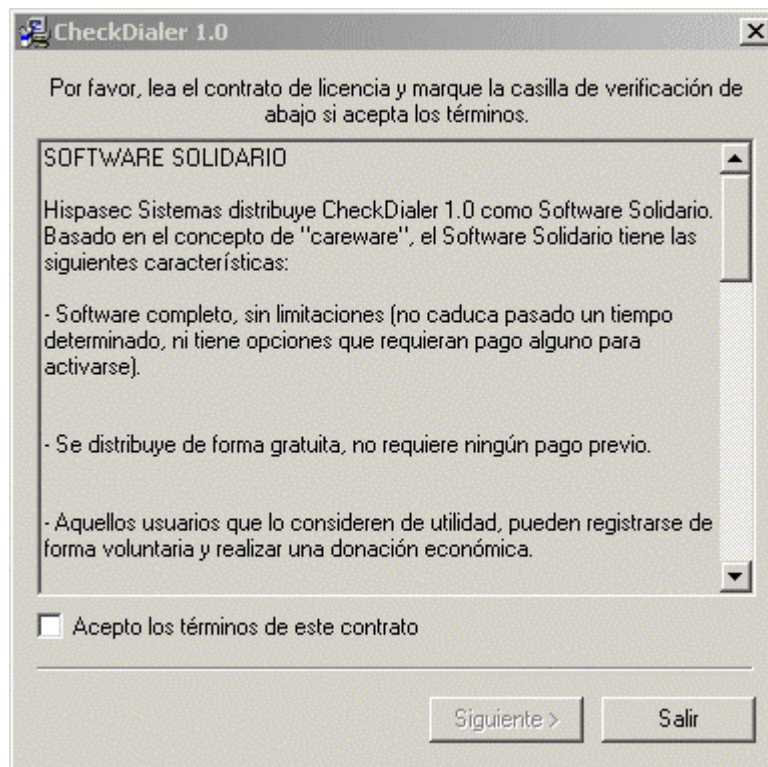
CheckDialer 1.0

Por favor, lea el contrato de licencia y marque la casilla de verificación de abajo si acepta los términos.

SOFTWARE SOLIDARIO

Hispasec Sistemas distribuye CheckDialer 1.0 como Software Solidario. Basado en el concepto de "careware", el Software Solidario tiene las siguientes características:

- Software completo, sin limitaciones (no caduca pasado un tiempo determinado, ni tiene opciones que requieran pago alguno para activarse).

- Se distribuye de forma gratuita, no requiere ningún pago previo.

- Aquellos usuarios que lo consideren de utilidad, pueden registrarse de forma voluntaria y realizar una donación económica.

Acepto los términos de este contrato

Siguiente >

Salir